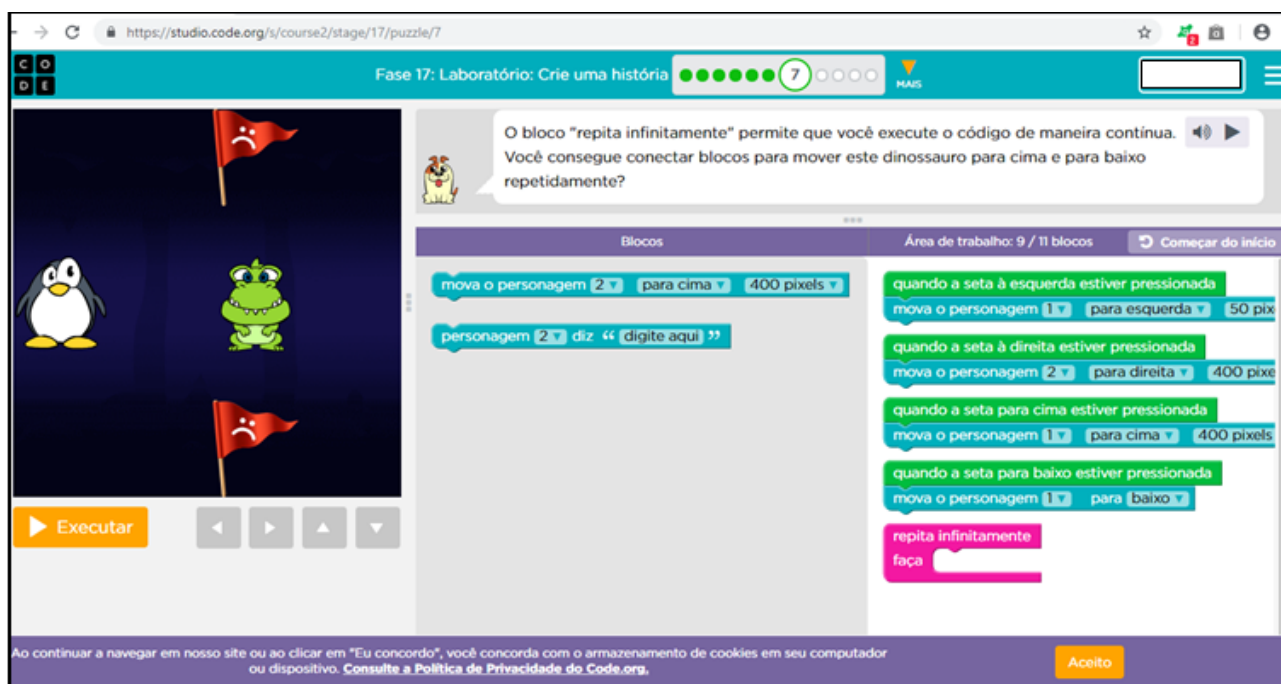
https://studio.code.org/s/course2/stage/17/puzzle/7

C O D E

Fase 17: Laboratório: Crie uma história

7

MAIS

O bloco "repita infinitamente" permite que você execute o código de maneira contínua. Você consegue conectar blocos para mover este dinossauro para cima e para baixo repetidamente?

Blocos

Área de trabalho: 9 / 11 blocos

Começar do início

mova o personagem 2 para cima 400 pixels

personagem 2 diz " digite aqui "

quando a seta à esquerda estiver pressionada
mova o personagem 1 para esquerda 50 pix

quando a seta à direita estiver pressionada
mova o personagem 2 para direita 400 pixe

quando a seta para cima estiver pressionada
mova o personagem 1 para cima 400 pixels

quando a seta para baixo estiver pressionada
mova o personagem 1 para baixo

repita infinitamente
faça

Executar

Ao continuar a navegar em nosso site ou ao clicar em "Eu concordo", você concorda com o armazenamento de cookies em seu computador ou dispositivo. Consulte a Política de Privacidade do Code.org.

Aceito